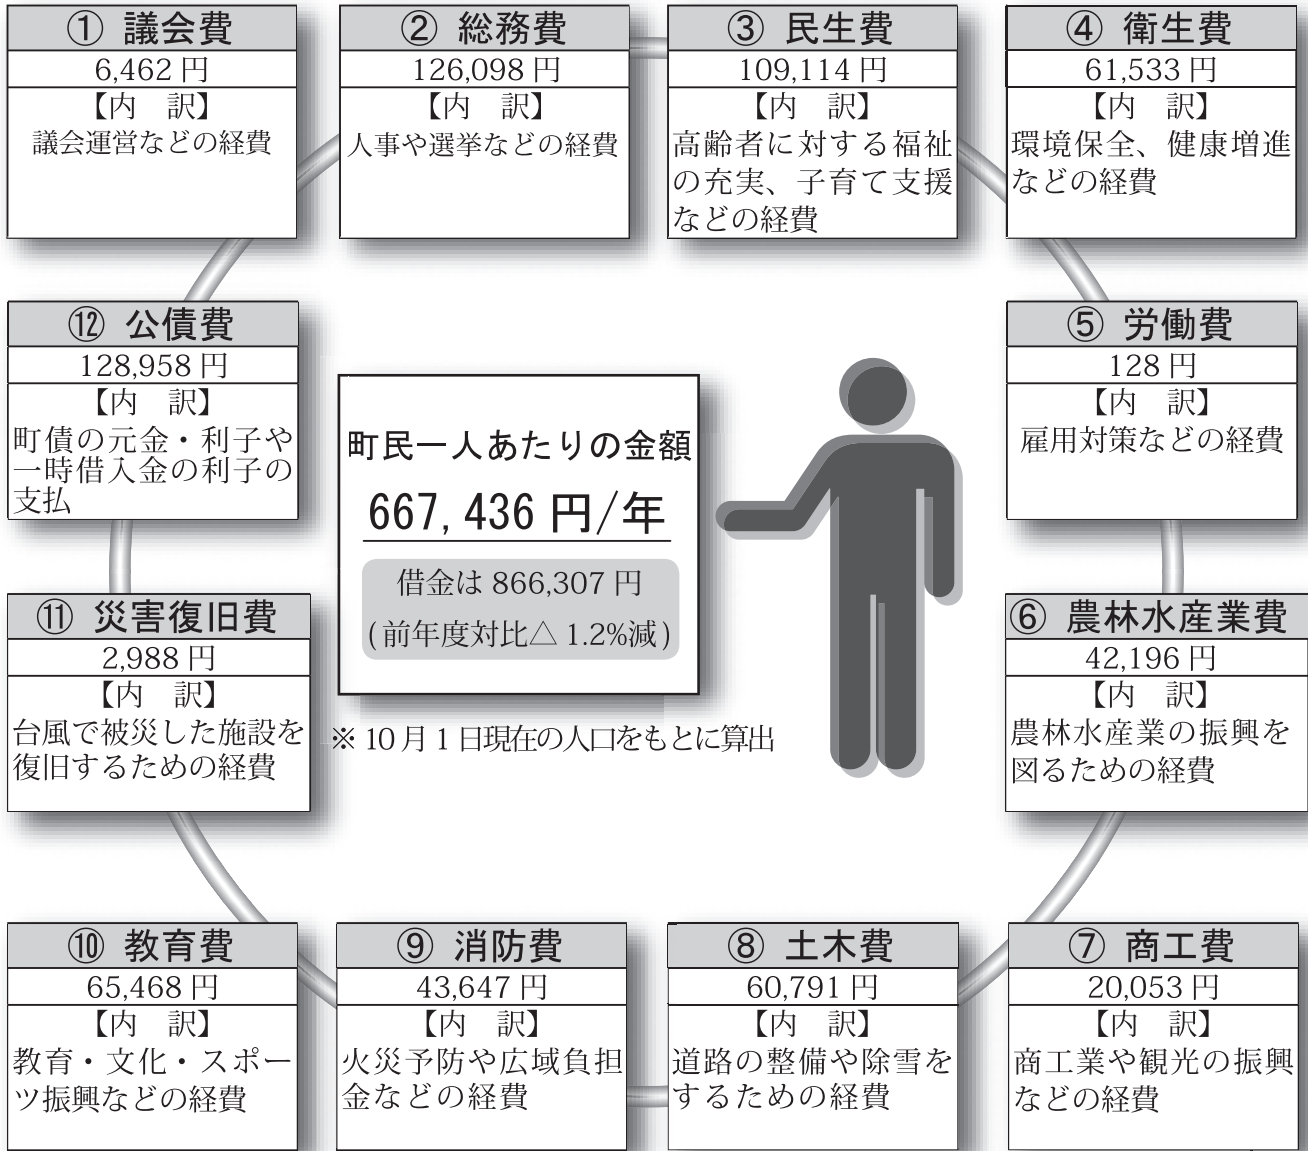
① 議会費
6,462 円
【内　訳】
議会運営などの経費

② 総務費
126,098 円
【内　訳】
人事や選挙などの経費

③ 民生費
109,114 円
【内　訳】
高齢者に対する福祉の充実、子育て支援などの経費

④ 衛生費
61,533 円
【内　訳】
環境保全、健康増進などの経費

⑫ 公債費
128,958 円
【内　訳】
町債の元金・利子や一時借入金の利子の支払

町民一人あたりの金額
667, 436 円/年
借金は 866,307 円
(前年度対比△ 1.2%減)

⑤ 労働費
128 円
【内　訳】
雇用対策などの経費

⑪ 災害復旧費
2,988 円
【内　訳】
台風で被災した施設を復旧するための経費

※ 10 月 1 日現在の人口をもとに算出

⑥ 農林水産業費
42,196 円
【内　訳】
農林水産業の振興を図るための経費

⑩ 教育費
65,468 円
【内　訳】
教育・文化・スポーツ振興などの経費

⑨ 消防費
43,647 円
【内　訳】
火災予防や広域負担金などの経費

⑧ 土木費
60,791 円
【内　訳】
道路の整備や除雪をするための経費

⑦ 商工費
20,053 円
【内　訳】
商工業や観光の振興などの経費